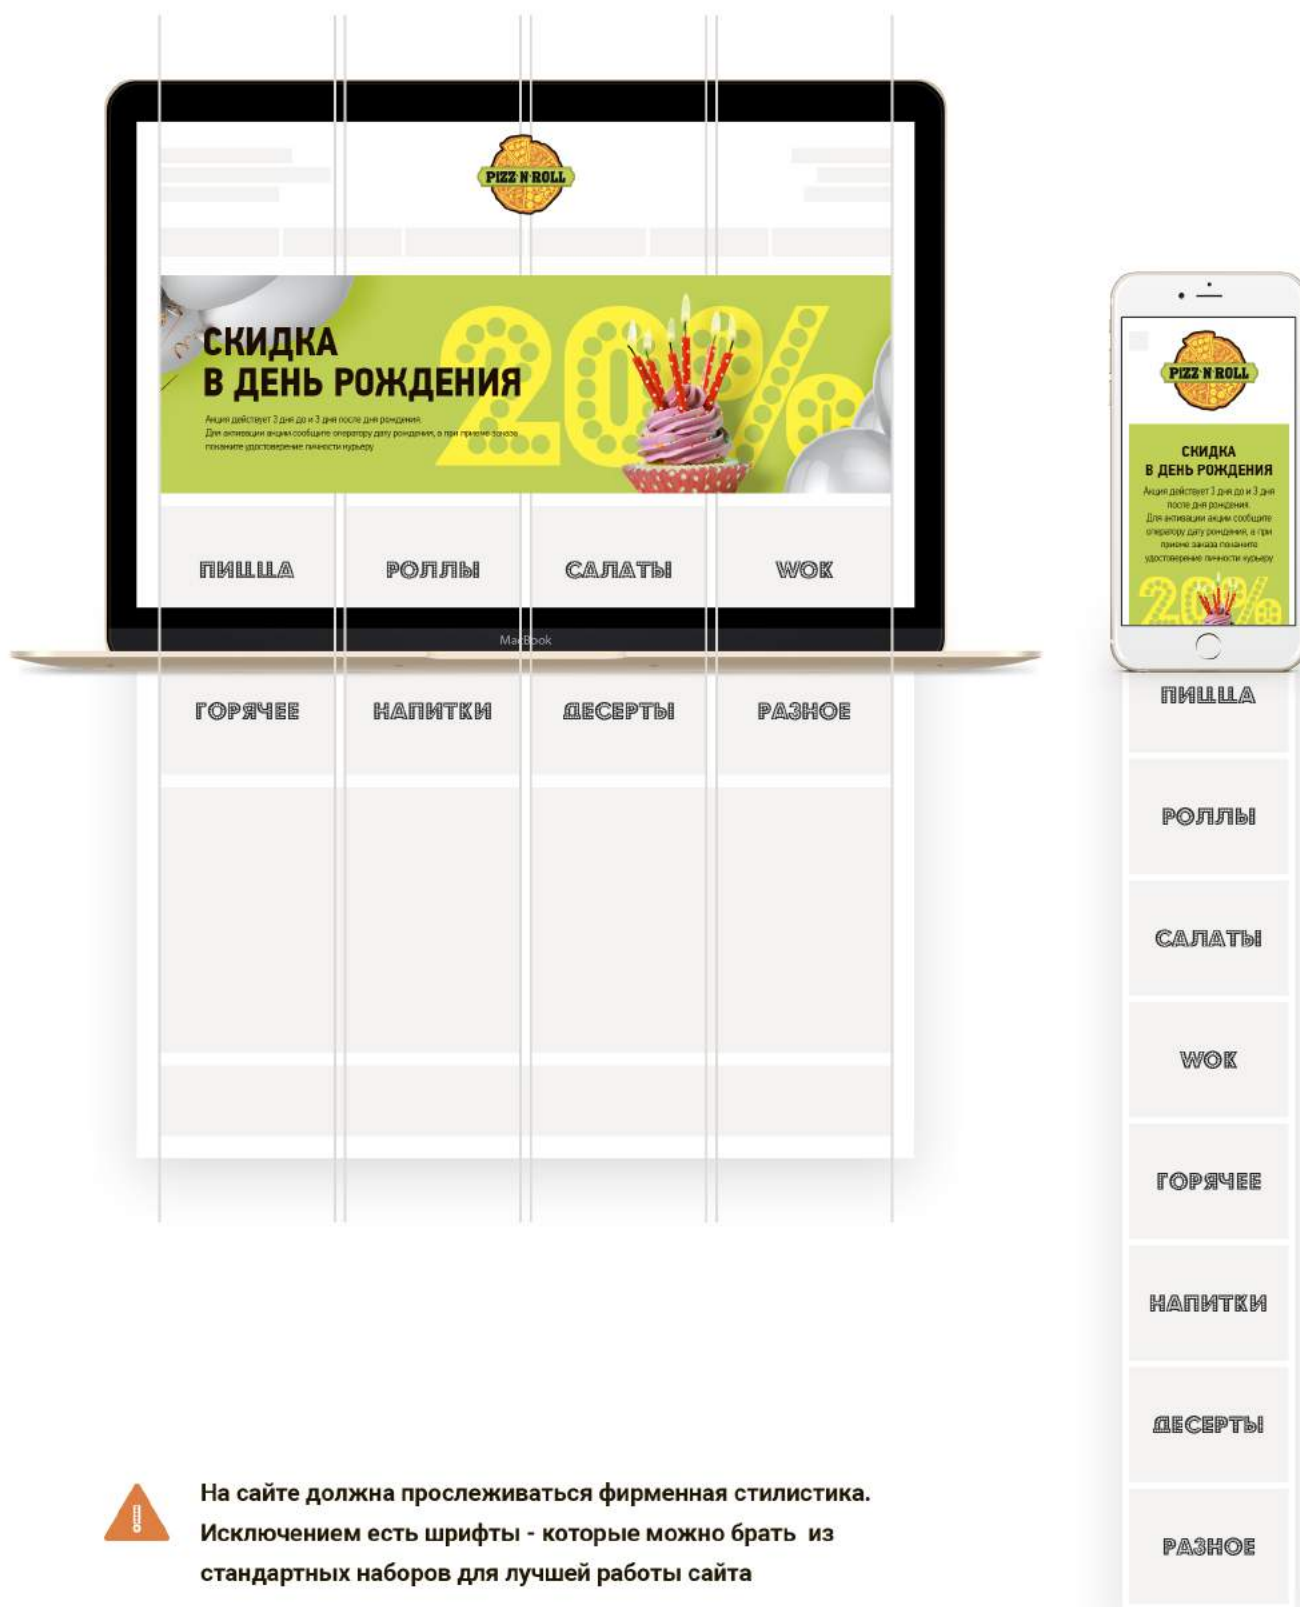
PIZZ·N·ROLL

СКИДКА
В ДЕНЬ РОЖДЕНИЯ

Акция действует 3 дня до и 3 дня после дня рождения.
Для активации акции сообщите оператору дату рождения, а при приеме заказа покажите удостоверение личности курьеру

20%

ПИЦЦА
РОЛЛЫ
САЛАТЫ
WOK

MacBook

ГОРЯЧЕЕ
НАПИТКИ
ДЕСЕРТЫ
РАЗНОЕ

PIZZ·N·ROLL

СКИДКА
В ДЕНЬ РОЖДЕНИЯ

Акция действует 3 дня до и 3 дня после дня рождения.
Для активации акции сообщите оператору дату рождения, а при приеме заказа покажите удостоверение личности курьеру

20%

ПИЦЦА
РОЛЛЫ
САЛАТЫ
WOK
ГОРЯЧЕЕ
НАПИТКИ
ДЕСЕРТЫ
РАЗНОЕ

На сайте должна прослеживаться фирменная стилистика. Исключением есть шрифты - которые можно брать из стандартных наборов для лучшей работы сайта